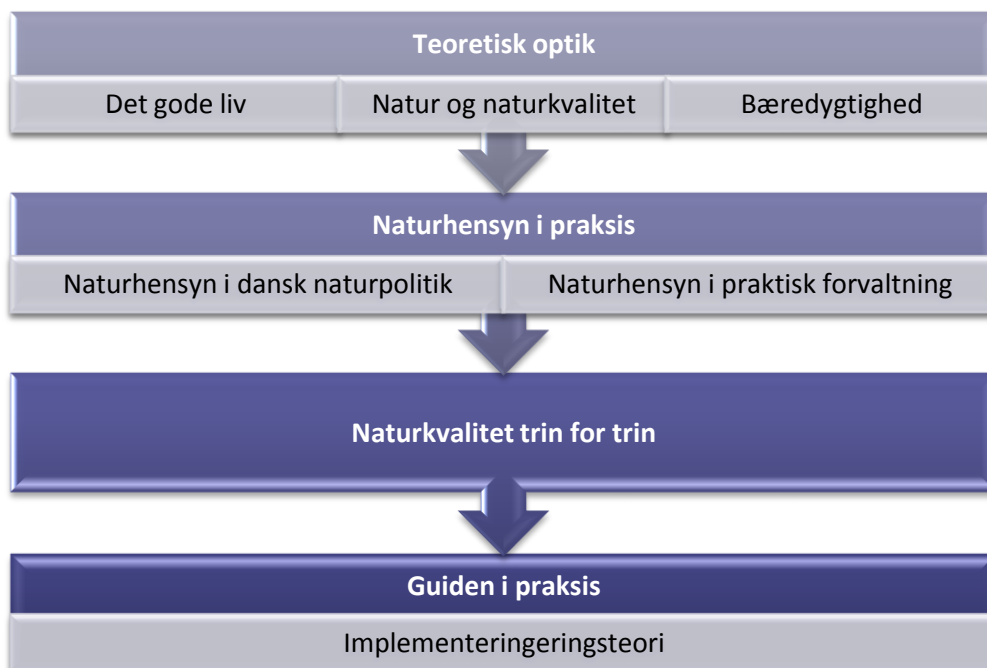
Teoretisk optik

Det gode liv

Natur og naturkvalitet

Bæredygtighed

Naturhensyn i praksis

Naturhensyn i dansk naturpolitik

Naturhensyn i praktisk forvaltning

Naturkvalitet trin for trin

Guiden i praksis

Implementeringeringsteori